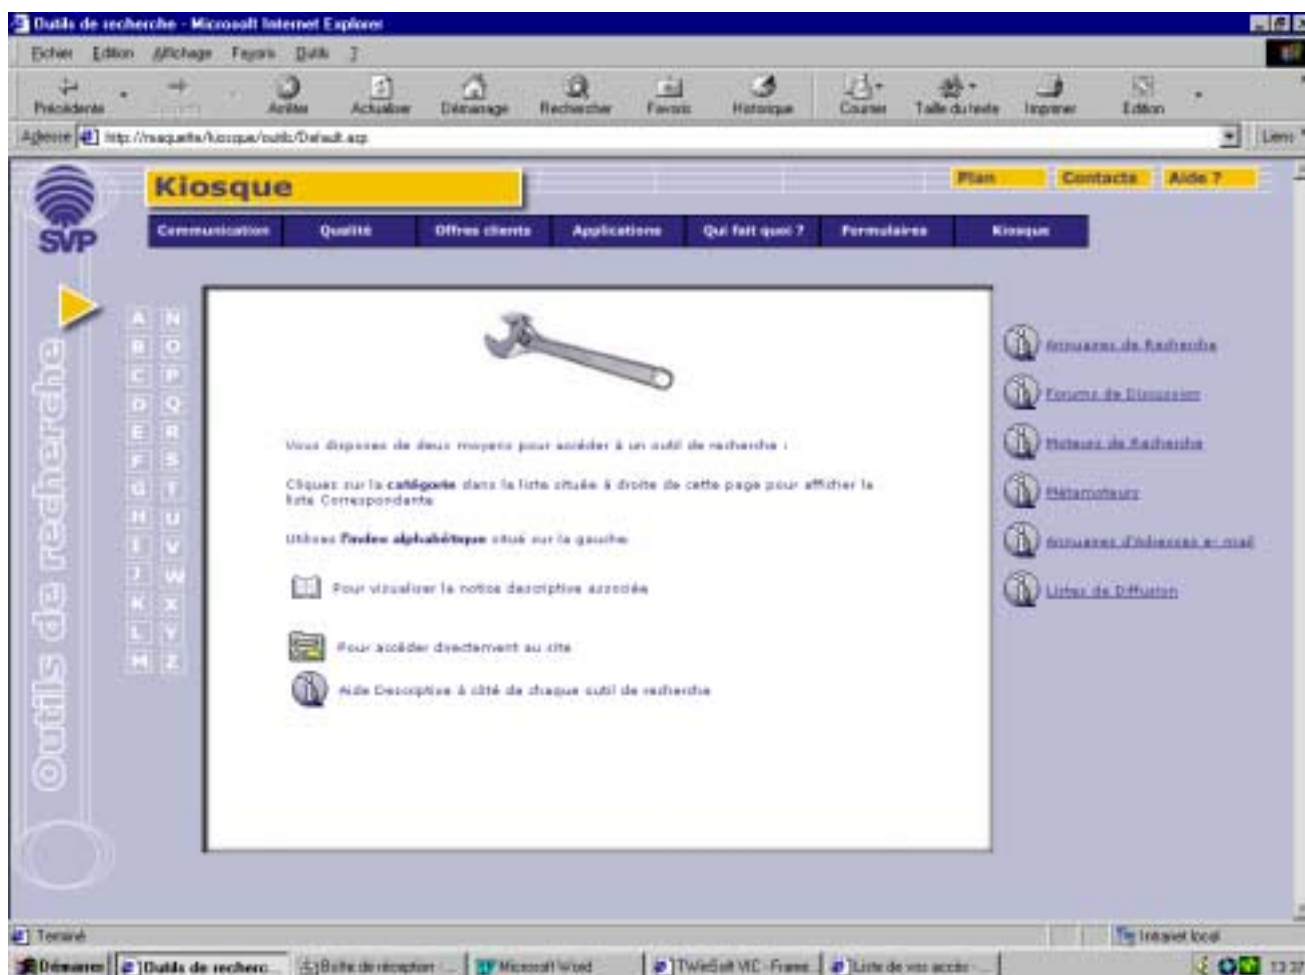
Outils de recherche - Microsoft Internet Explorer

Fichier Edition Affichage Favoris Outils ?

Précédente Suivante Arrêter Actualiser Démarrage Rechercher Favoris Historique Courrier Taille du texte Imprimer Edition

Adresse http://maquette/kiosque/outils/Default.asp

Liens

SVP

Kiosque

Plan Contacts Aide ?

Communication Qualité Offres clients Applications Qui fait quoi ? Formulaires Kiosque

Outils de recherche

A N B O C P D Q E R F S G T H U I V J W K X L Y M Z

Vous disposez de deux moyens pour accéder à un outil de recherche :

Cliquez sur la catégorie dans la liste située à droite de cette page pour afficher la liste Correspondante

Utilisez l'index alphabétique situé sur la gauche

Pour visualiser la notice descriptive associée

Pour accéder directement au site

Aide Descriptive à côté de chaque outil de recherche

Annuaires de Recherche

Forums de Discussion

Moteurs de Recherche

Métamoteurs

Annuaires d'Adresses e-mail

Listes de Diffusion

Terminé

Intranet local

Démarrer | Outils de recherc... | Boîte de réception ... | Microsoft Word | TWinSoft VIC - Frame... | Liste de vos accès ... | 13:3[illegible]